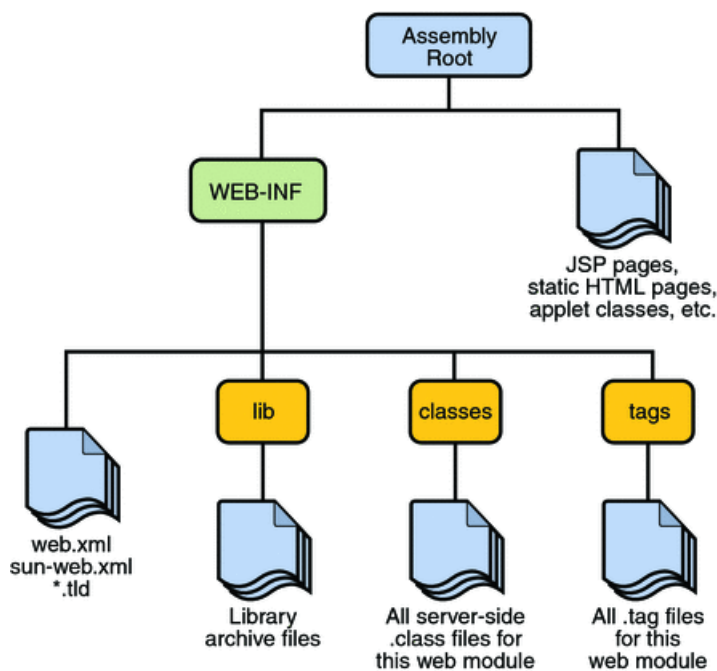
Assembly Root

WEB-INF

JSP pages, static HTML pages, applet classes, etc.

web.xml
sun-web.xml
*.tld

lib

Library archive files

classes

All server-side .class files for this web module

tags

All .tag files for this web module